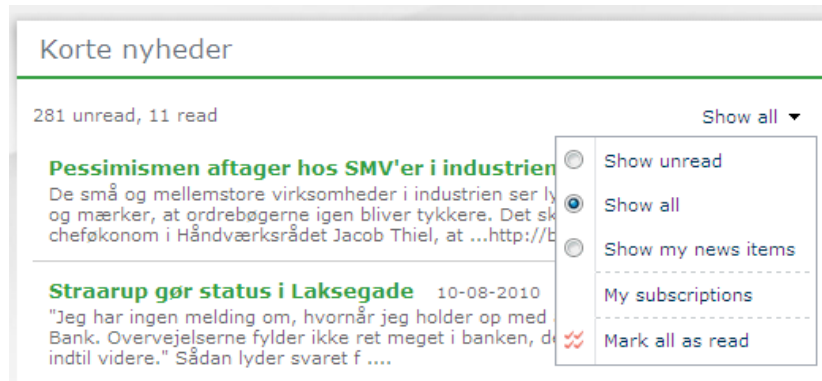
Korte nyheder

281 unread, 11 read

Show all ▾

Pessimismen aftager hos SMV'er i industrien

De små og mellemstore virksomheder i industrien ser ly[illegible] og mærker, at ordrebøgerne igen bliver tykkere. Det sk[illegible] cheføkonom i Håndværksrådet Jacob Thiel, at ...http://b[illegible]

Straarup gør status i Laksegade 10-08-2010

"Jeg har ingen melding om, hvornår jeg holder op med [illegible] Bank. Overvejelserne fylder ikke ret meget i banken, d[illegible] indtil videre." Sådan lyder svaret f ....

Show unread

Show all

Show my news items

My subscriptions

Mark all as read